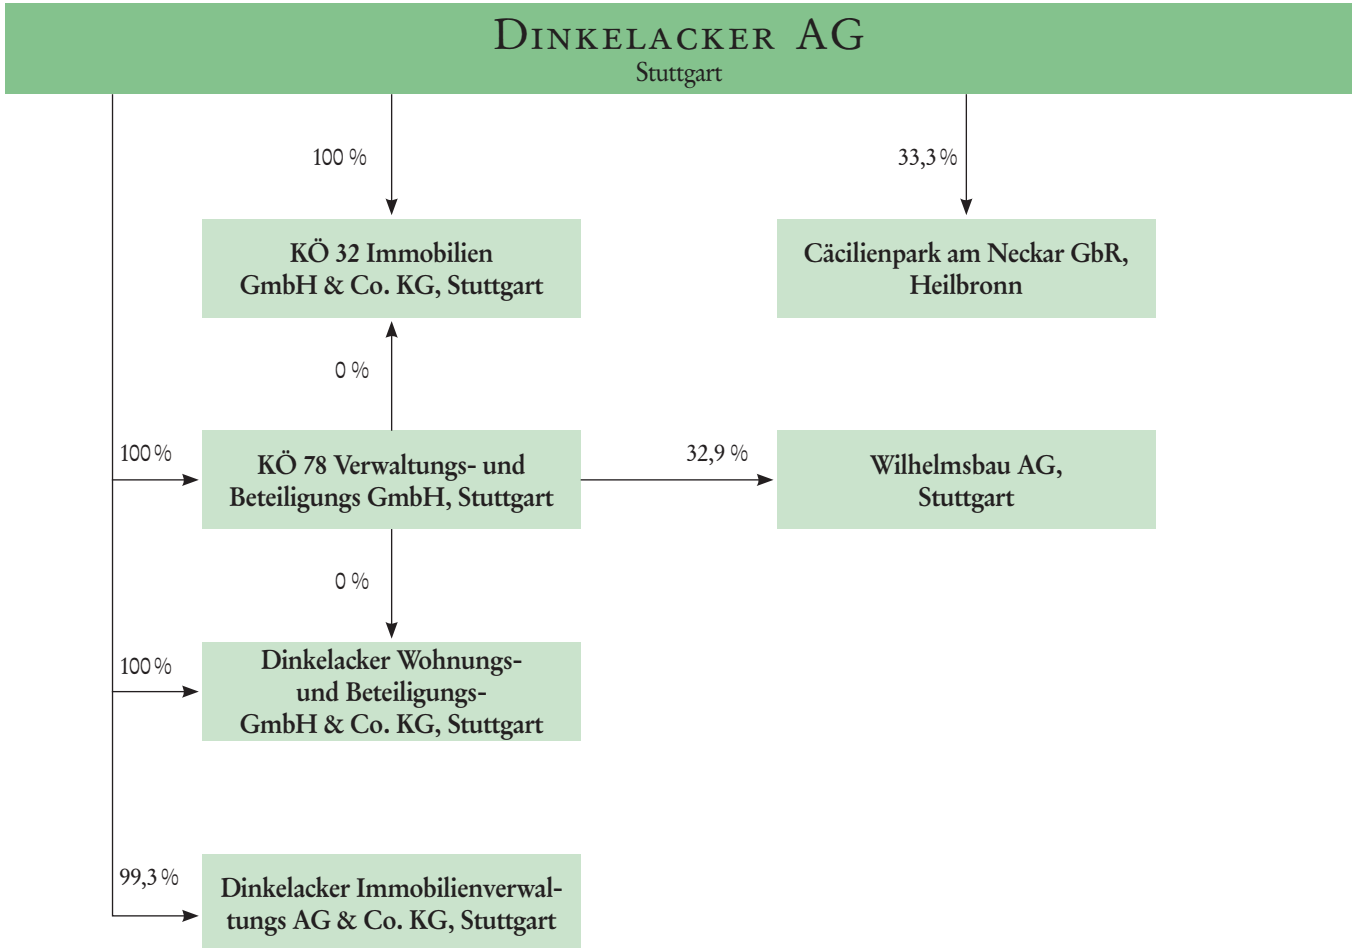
Dinkelacker AG
Stuttgart

100 %

33,3 %

KÖ 32 Immobilien GmbH & Co. KG, Stuttgart

Cäcilienpark am Neckar GbR, Heilbronn

0 %

100 %

KÖ 78 Verwaltungs- und Beteiligungs GmbH, Stuttgart

32,9 %

Wilhelmsbau AG, Stuttgart

0 %

100 %

Dinkelacker Wohnungs- und Beteiligungs- GmbH & Co. KG, Stuttgart

99,3 %

Dinkelacker Immobilienverwaltungs AG & Co. KG, Stuttgart